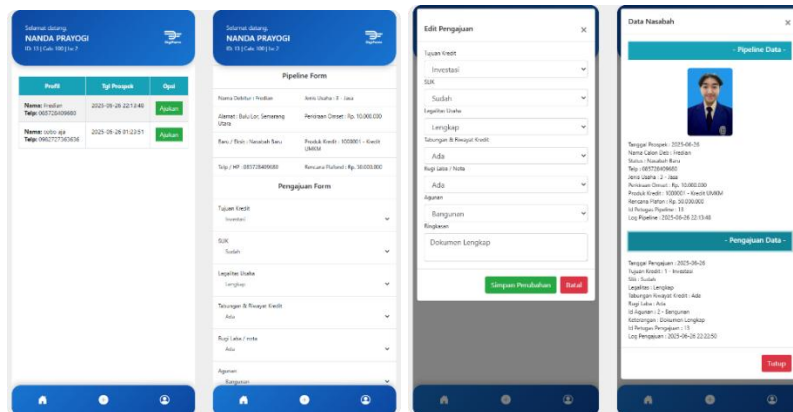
Selamat datang,
NANDA PRAYOGI
ID: 13 | Cab: 100 | Lv: 2

| Profil | Tgl Prospek | Opsi |
|---|---|---|
| Nama: Ivedian Telp: 085726409680 | 2025-06-26 22:13:48 | Ajukan |
| Nama: coba aja Telp: 0982727363636 | 2025-06-26 01:22:51 | Ajukan |

Selamat datang,
NANDA PRAYOGI
ID: 13 | Cab: 100 | Lv: 2

Pipeline Form

Nama Debitur : Ivedian
Jenis Usaha : 2 - Jasa
Alamat : Batu Lor, Semarang Utara
Perkiraan Omset : Rp. 10.000.000
Baru / Eksis : Nasabah Baru
Produk Kredit : 1000001 - Kredit UMKM
Telp / HP : 085726409680
Rencana Plafond : Rp. 50.000.000

Pengajuan Form

Tujuan Kredit
Investasi
SIUK
Sudah
Legalitas Usaha
Lengkap
Tabungan & Riwayat Kredit
Ada
Rugi Laba / nota
Ada
Agunan
Bangunan

Edit Pengajuan
×
Tujuan Kredit
Investasi
SIUK
Sudah
Legalitas Usaha
Lengkap
Tabungan & Riwayat Kredit
Ada
Rugi Laba / Nota
Ada
Agunan
Bangunan
Ringkasan
Dokumen Lengkap
Simpan Perubahan
Batal

Data Nasabah
×
- Pipeline Data -
Tanggal Prospek : 2025-06-26
Nama Calon Deb : Ivedian
Status : Nasabah Baru
Telp : 085726409680
Jenis Usaha : 2 - Jasa
Perkiraan Omset : Rp. 10.000.000
Produk Kredit : 1000001 - Kredit UMKM
Rencana Plafon : Rp. 50.000.000
Id Petugas Pipeline : 13
Log Pipeline : 2025-06-26 22:13:48

- Pengajuan Data -
Tanggal Pengajuan : 2025-06-26
Tujuan Kredit : 1 - Investasi
Siiu : Sudah
Legalitas : Lengkap
Tabungan Riwayat Kredit : Ada
Rugi Laba : Ada
Id Agunan : 2 - Bangunan
Keterangan : Dokumen Lengkap
Id Petugas Pengajuan : 13
Log Pengajuan : 2025-06-26 22:22:50
Tutup